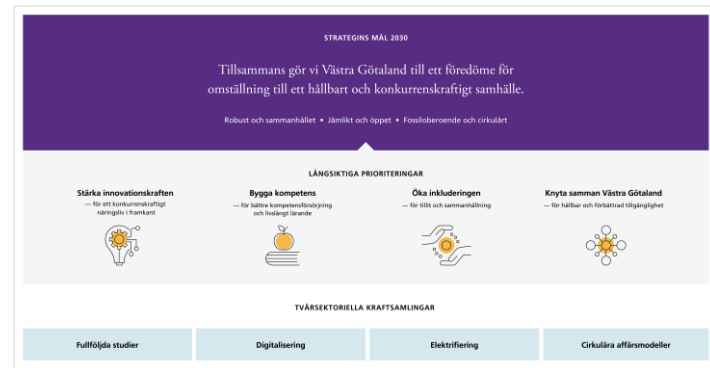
STRATEGINS MÅL 2030

Tillsammans gör vi Västra Götaland till ett föredöme för omställning till ett hållbart och konkurrenskraftigt samhälle.

Robust och sammanhållet • Jämlikt och öppet • Fossiloberoende och cirkulärt

LÅNGSIKTIGA PRIORITERINGAR

Stärka innovationskraften
— för ett konkurrenskraftigt näringsliv i framkant

Bygga kompetens
— för bättre kompetensförsörjning och livslångt lärande

Öka inkluderingen
— för tillit och sammanhållning

Knyta samman Västra Götaland
— för hållbar och förbättrad tillgänglighet

TVÄRSEKTORIELLA KRAFTSAMLINGAR

Fullföljda studier

Digitalisering

Elektrifiering

Cirkulära affärsmodeller